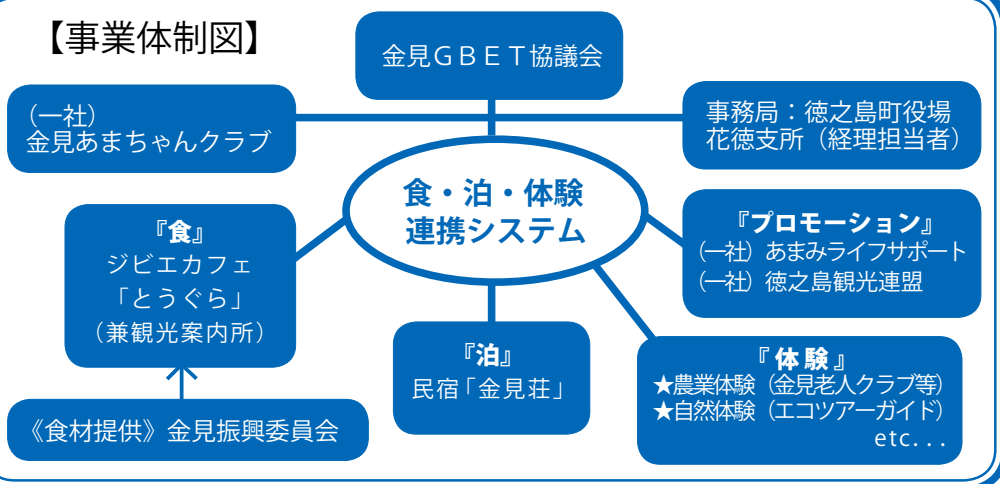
【事業体制図】

金見ＧＢＥＴ協議会

（一社）
金見あまちゃんクラブ

事務局：徳之島町役場
花徳支所（経理担当者）

食・泊・体験
連携システム

『食』
ジビエカフェ
「とうぐら」
（兼観光案内所）

『プロモーション』
(一社) あまみライフサポート
(一社) 徳之島観光連盟

『泊』
民宿「金見荘」

『体験』
★農業体験（金見老人クラブ等）
★自然体験（エコツアーガイド）
etc...

《食材提供》金見振興委員会